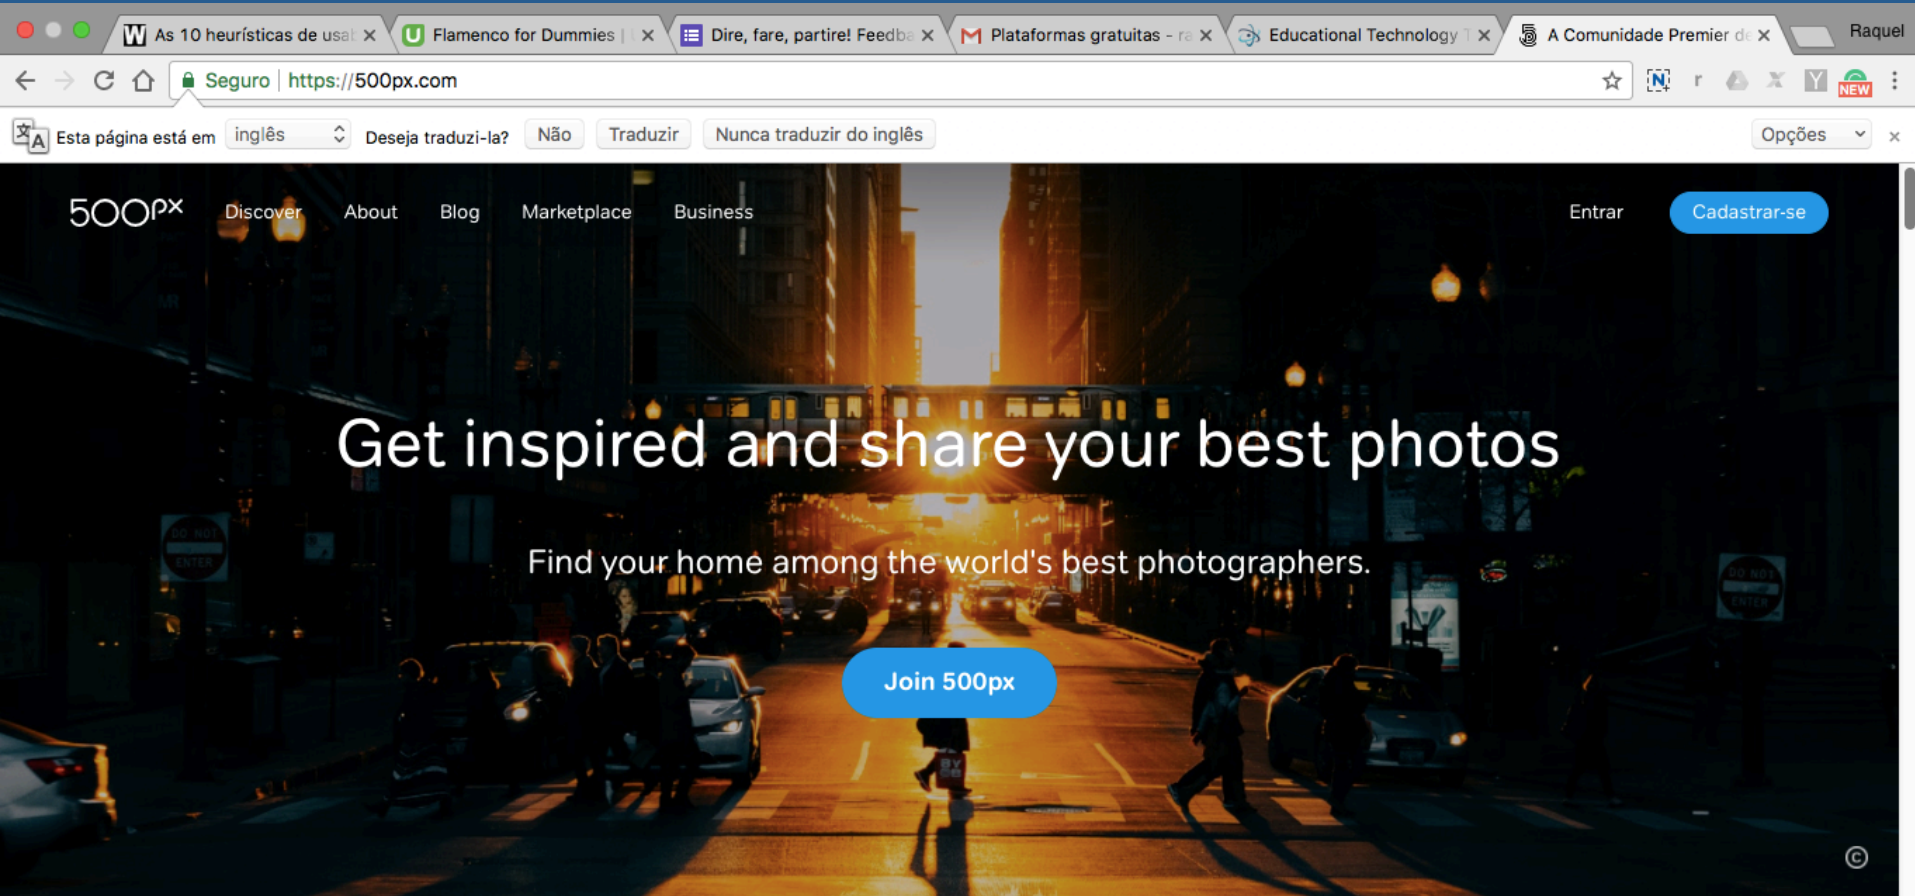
As 10 heurísticas de usal ×
Flamenco for Dummies | ×
Dire, fare, partire! Feedb ×
Plataformas gratuitas - r ×
Educational Technology ×
A Comunidade Premier d ×
Raquel

Seguro | https://500px.com

NEW

Esta página está em inglês Deseja traduzi-la? Não Traduzir Nunca traduzir do inglês Opções ×

500px Discover About Blog Marketplace Business Entrar Cadastrar-se

Get inspired and share your best photos

Find your home among the world's best photographers.

Join 500px

DO NOT ENTER

DO NOT ENTER

©